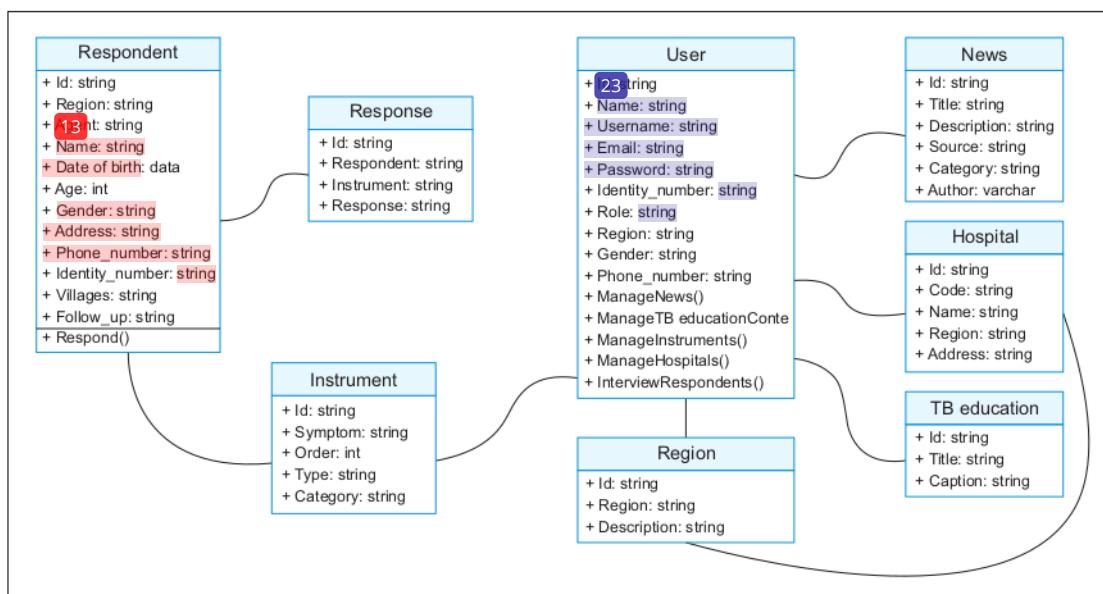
Respondent
+ Id: string
+ Region: string
+ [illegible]t: string
13
+ Name: string
+ Date of birth: data
+ Age: int
+ Gender: string
+ Address: string
+ Phone_number: string
+ Identity_number: string
+ Villages: string
+ Follow_up: string
+ Respond()

Response
+ Id: string
+ Respondent: string
+ Instrument: string
+ Response: string

Instrument
+ Id: string
+ Symptom: string
+ Order: int
+ Type: string
+ Category: string

User
+ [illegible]tring
23
+ Name: string
+ Username: string
+ Email: string
+ Password: string
+ Identity_number: string
+ Role: string
+ Region: string
+ Gender: string
+ Phone_number: string
+ ManageNews()
+ ManageTB educationConte
+ ManageInstruments()
+ ManageHospitals()
+ InterviewRespondents()

Region
+ Id: string
+ Region: string
+ Description: string

News
+ Id: string
+ Title: string
+ Description: string
+ Source: string
+ Category: string
+ Author: varchar

Hospital
+ Id: string
+ Code: string
+ Name: string
+ Region: string
+ Address: string

TB education
+ Id: string
+ Title: string
+ Caption: string